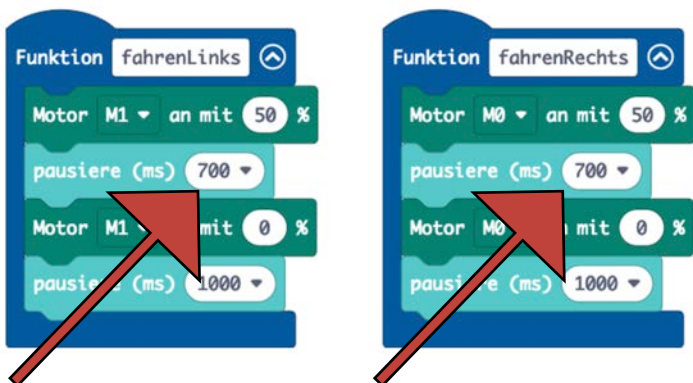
Funktion fahrenLinks

Motor M1 ▾ an mit 50 %

pausiere (ms) 700 ▾

Motor M1 ▾ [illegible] mit 0 %

pausie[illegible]e (ms) 1000 ▾

Funktion fahrenRechts

Motor M0 ▾ an mit 50 %

pausiere (ms) 700 ▾

Motor M0 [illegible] mit 0 %

pausi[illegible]e (ms) 1000 ▾